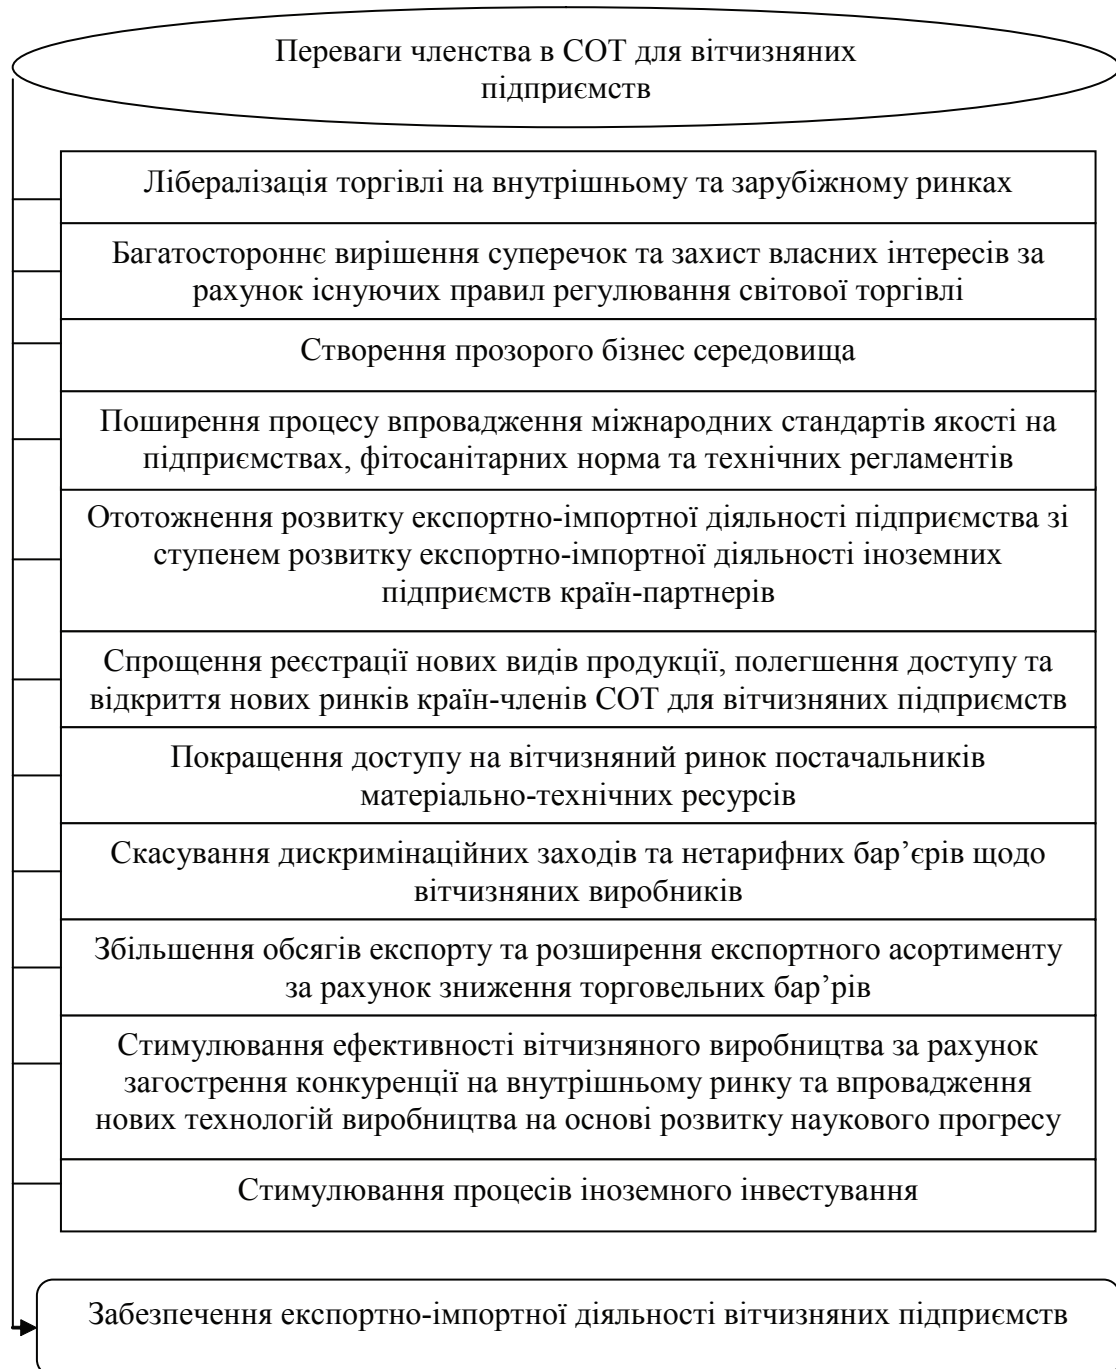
Переваги членства в СОТ для вітчизняних підприємств

Лібералізація торгівлі на внутрішньому та зарубіжному ринках

Багатостороннє вирішення суперечок та захист власних інтересів за рахунок існуючих правил регулювання світової торгівлі

Створення прозорого бізнес середовища

Поширення процесу впровадження міжнародних стандартів якості на підприємствах, фітосанітарних норма та технічних регламентів

Ототожнення розвитку експортно-імпортної діяльності підприємства зі ступенем розвитку експортно-імпортної діяльності іноземних підприємств країн-партнерів

Спрощення реєстрації нових видів продукції, полегшення доступу та відкриття нових ринків країн-членів СОТ для вітчизняних підприємств

Покращення доступу на вітчизняний ринок постачальників матеріально-технічних ресурсів

Скасування дискримінаційних заходів та нетарифних бар’єрів щодо вітчизняних виробників

Збільшення обсягів експорту та розширення експортного асортименту за рахунок зниження торговельних бар’рів

Стимулювання ефективності вітчизняного виробництва за рахунок загострення конкуренції на внутрішньому ринку та впровадження нових технологій виробництва на основі розвитку наукового прогресу

Стимулювання процесів іноземного інвестування

Забезпечення експортно-імпортної діяльності вітчизняних підприємств